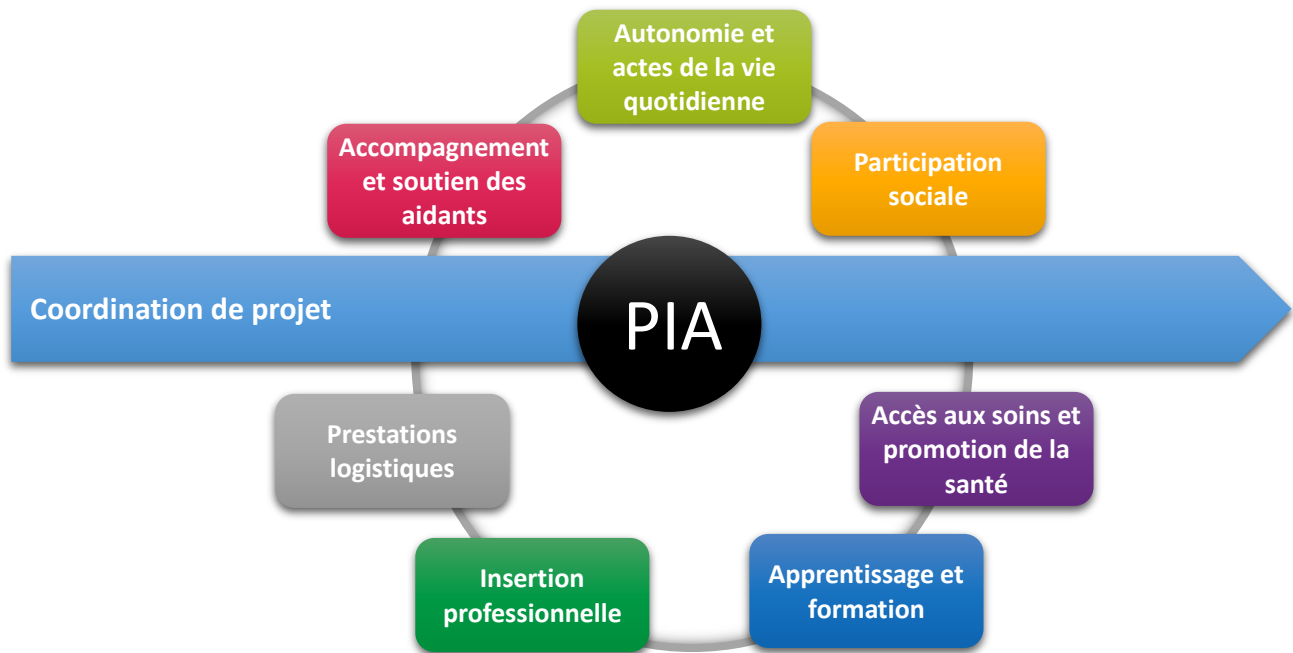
Autonomie et actes de la vie quotidienne

Accompagnement et soutien des aidants

Participation sociale

Coordination de projet

PIA

Prestations logistiques

Accès aux soins et promotion de la santé

Insertion professionnelle

Apprentissage et formation